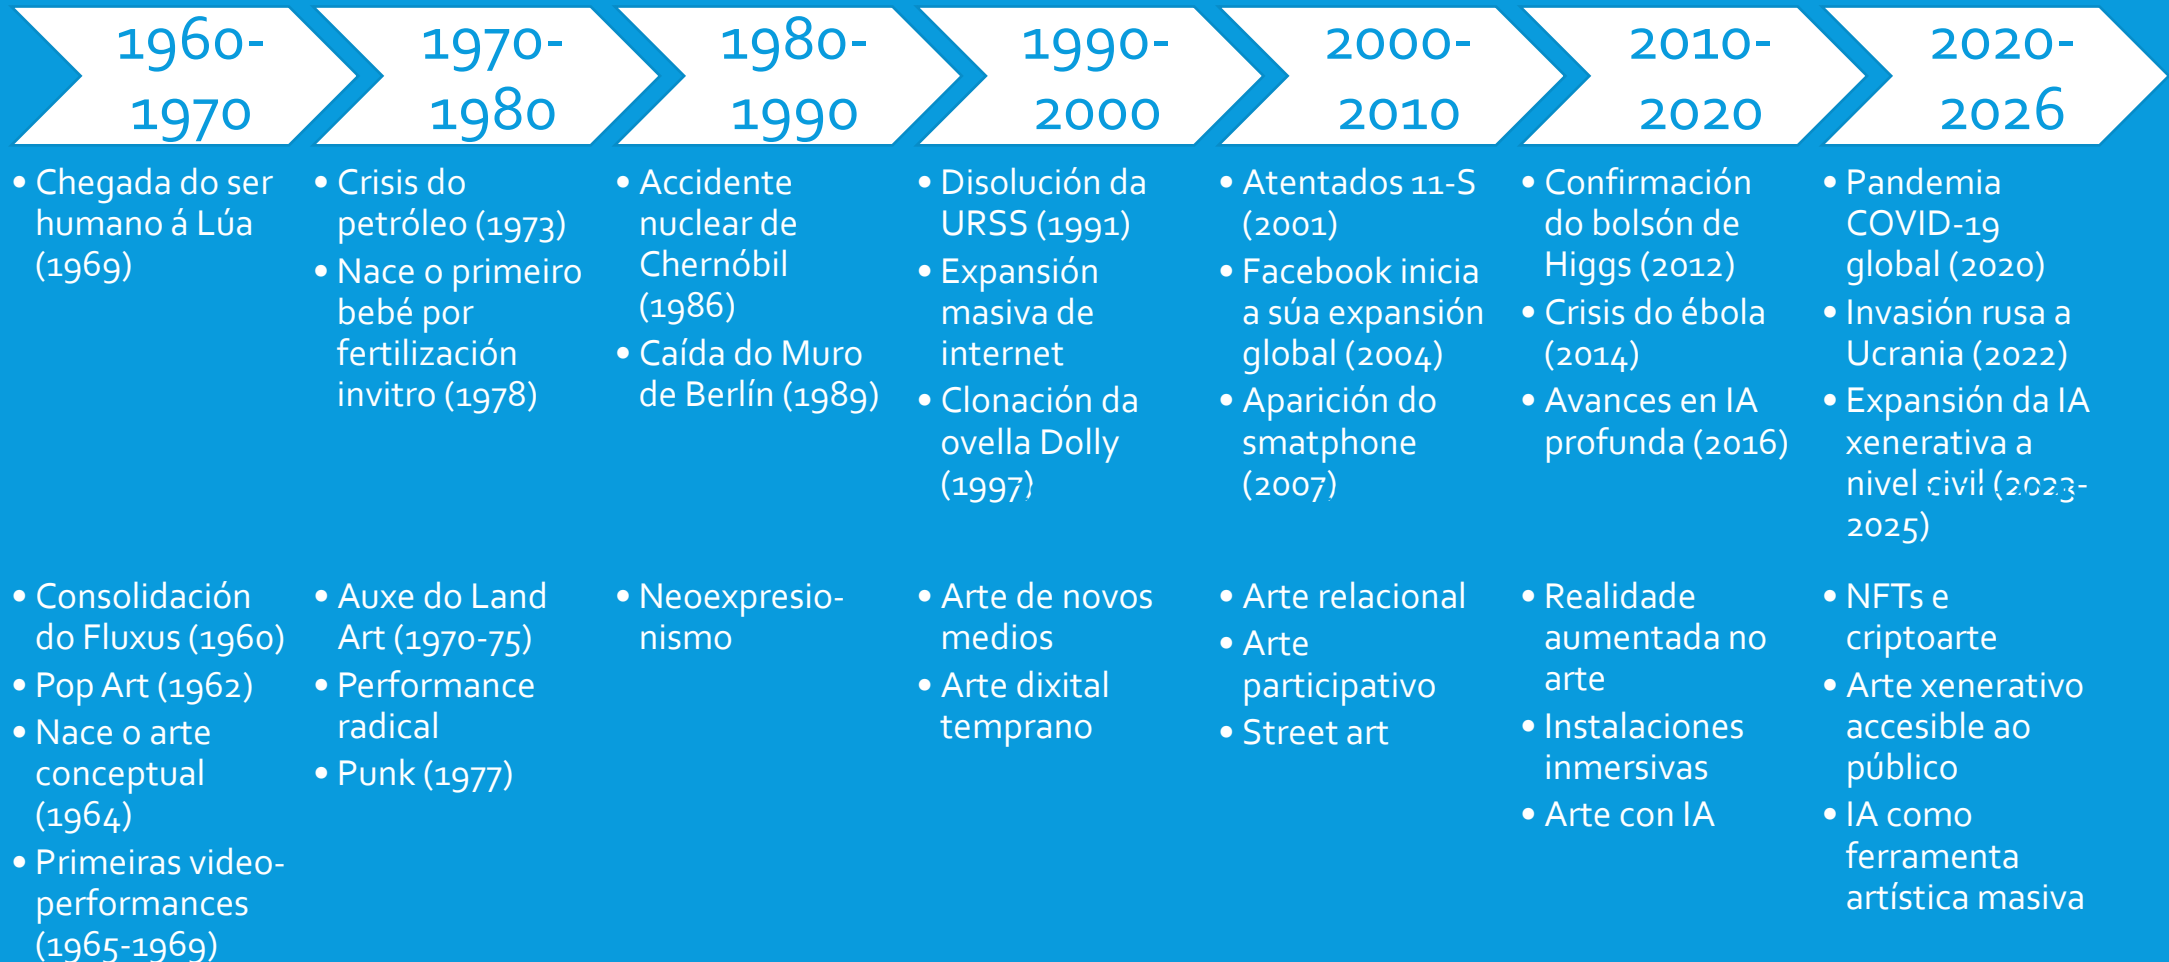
1960-1970

1970-1980

1980-1990

1990-2000

2000-2010

2010-2020

2020-2026

• Chegada do ser humano á Lúa (1969)

• Crisis do petróleo (1973)
• Nace o primeiro bebé por fertilización invitro (1978)

• Accidente nuclear de Chernóbil (1986)
• Caída do Muro de Berlín (1989)

• Disolución da URSS (1991)
• Expansión masiva de internet
• Clonación da ovella Dolly (1997)

• Atentados 11-S (2001)
• Facebook inicia a súa expansión global (2004)
• Aparición do smatphone (2007)

• Confirmación do bolsón de Higgs (2012)
• Crisis do ébola (2014)
• Avances en IA profunda (2016)

• Pandemia COVID-19 global (2020)
• Invasión rusa a Ucrania (2022)
• Expansión da IA xenerativa a nivel civil (2023-2025)

• Consolidación do Fluxus (1960)
• Pop Art (1962)
• Nace o arte conceptual (1964)
• Primeiras video-performances (1965-1969)

• Auxe do Land Art (1970-75)
• Performance radical
• Punk (1977)

• Neoexpresio-nismo

• Arte de novos medios
• Arte dixital temprano

• Arte relacional
• Arte participativo
• Street art

• Realidade aumentada no arte
• Instalaciones inmersivas
• Arte con IA

• NFTs e criptoarte
• Arte xenerativo accesible ao público
• IA como ferramenta artística masiva